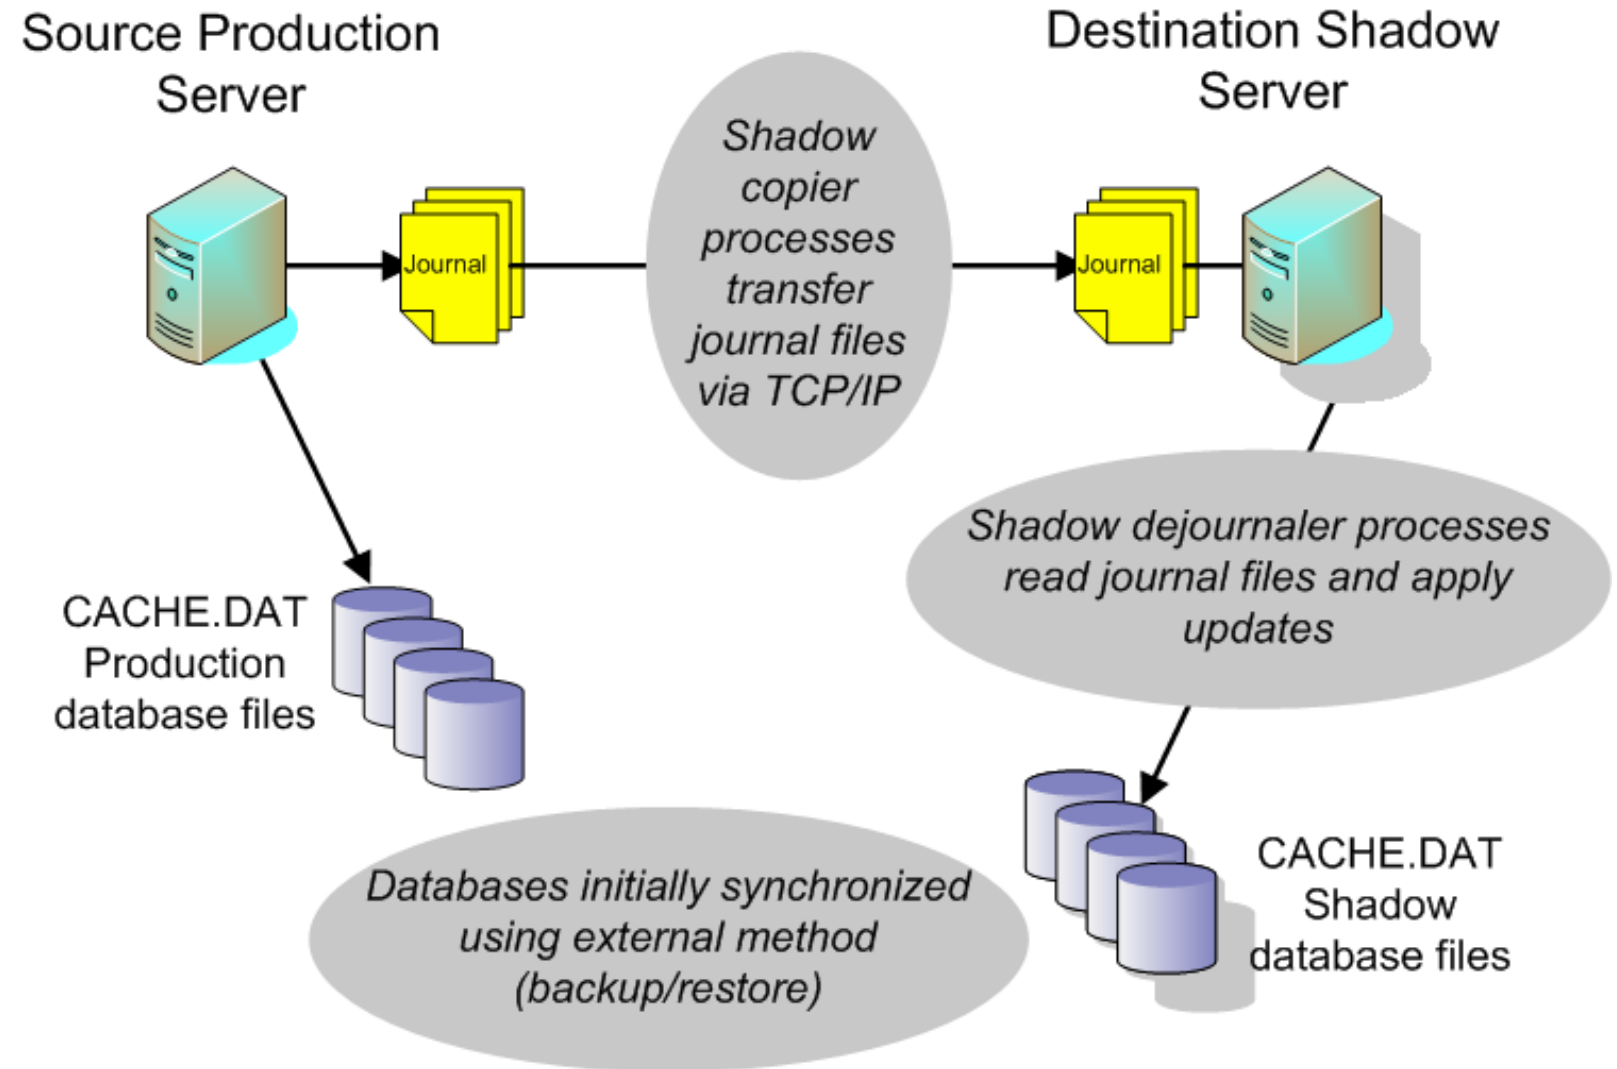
Source Production Server

Destination Shadow Server

Journal

Shadow copier processes transfer journal files via TCP/IP

Journal

Shadow dejournaler processes read journal files and apply updates

CACHE.DAT Production database files

CACHE.DAT Shadow database files

Databases initially synchronized using external method (backup/restore)